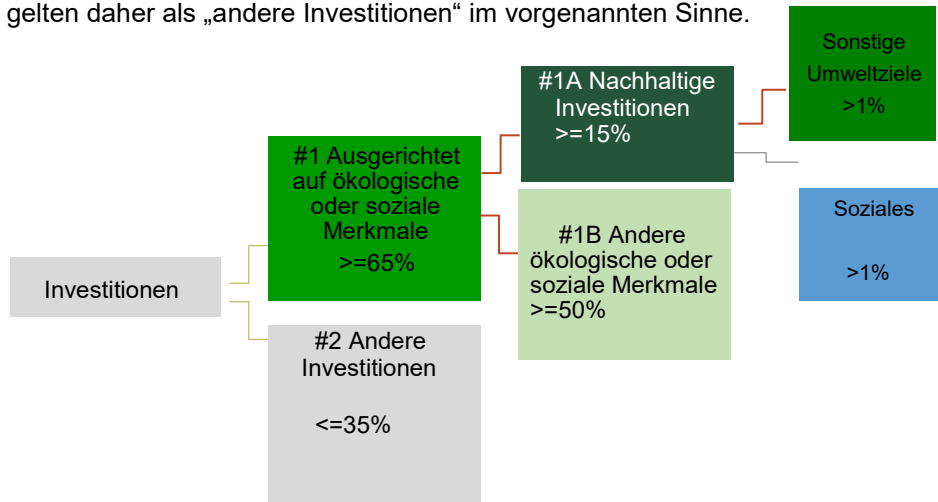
gelten daher als „andere Investitionen“ im vorgenannten Sinne.

Investitionen

#1 Ausgerichtet auf ökologische oder soziale Merkmale
>=65%

#2 Andere Investitionen
<=35%

#1A Nachhaltige Investitionen
>=15%

#1B Andere ökologische oder soziale Merkmale
>=50%

Sonstige Umweltziele
>1%

Soziales
>1%